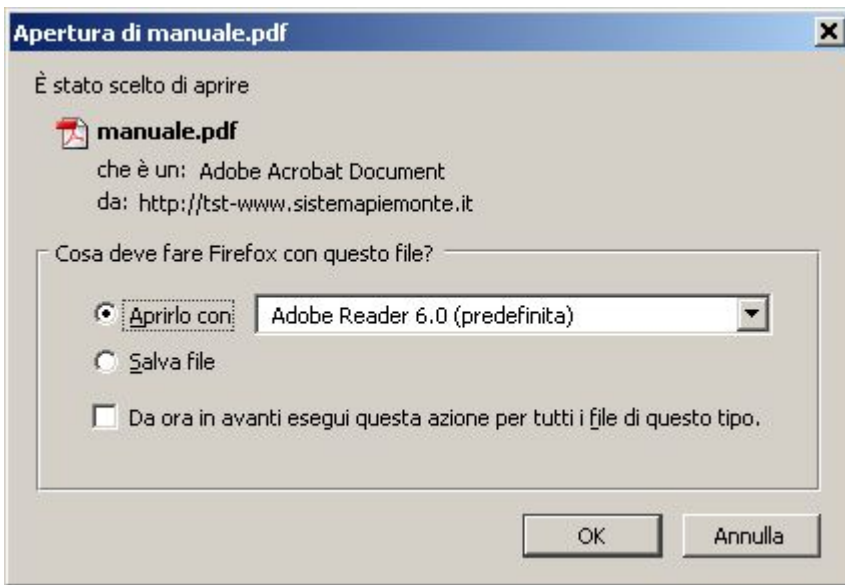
Apertura di manuale.pdf

È stato scelto di aprire

manuale.pdf
che è un: Adobe Acrobat Document
da: http://tst-www.sistemapiemonte.it

Cosa deve fare Firefox con questo file?

Aprirlo con Adobe Reader 6.0 (predefinita)

Salva file

Da ora in avanti esegui questa azione per tutti i file di questo tipo.

OK Annulla